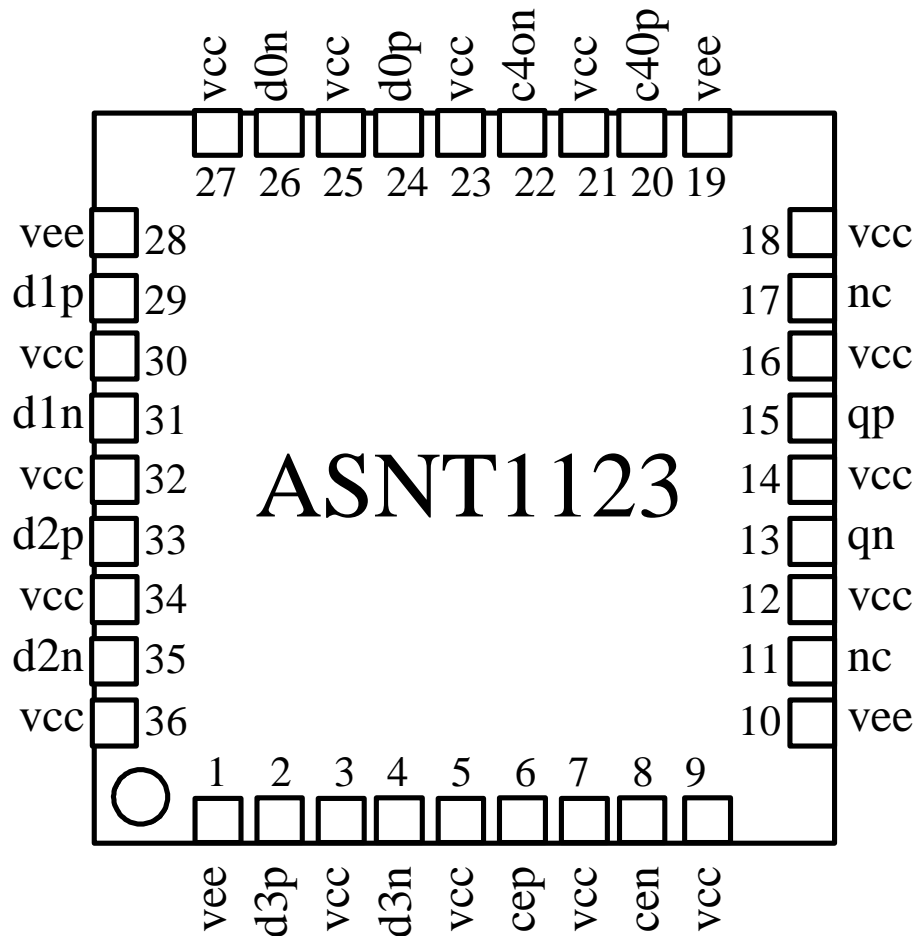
vcc d0n vcc d0p vcc c4on vcc c40p vee
27 26 25 24 23 22 21 20 19

vee 28
d1p 29
vcc 30
d1n 31
vcc 32
d2p 33
vcc 34
d2n 35
vcc 36

ASNT1123

18 vcc
17 nc
16 vcc
15 qp
14 vcc
13 qn
12 vcc
11 nc
10 vee

1 2 3 4 5 6 7 8 9
vee d3p vcc d3n vcc cep vcc cen vcc